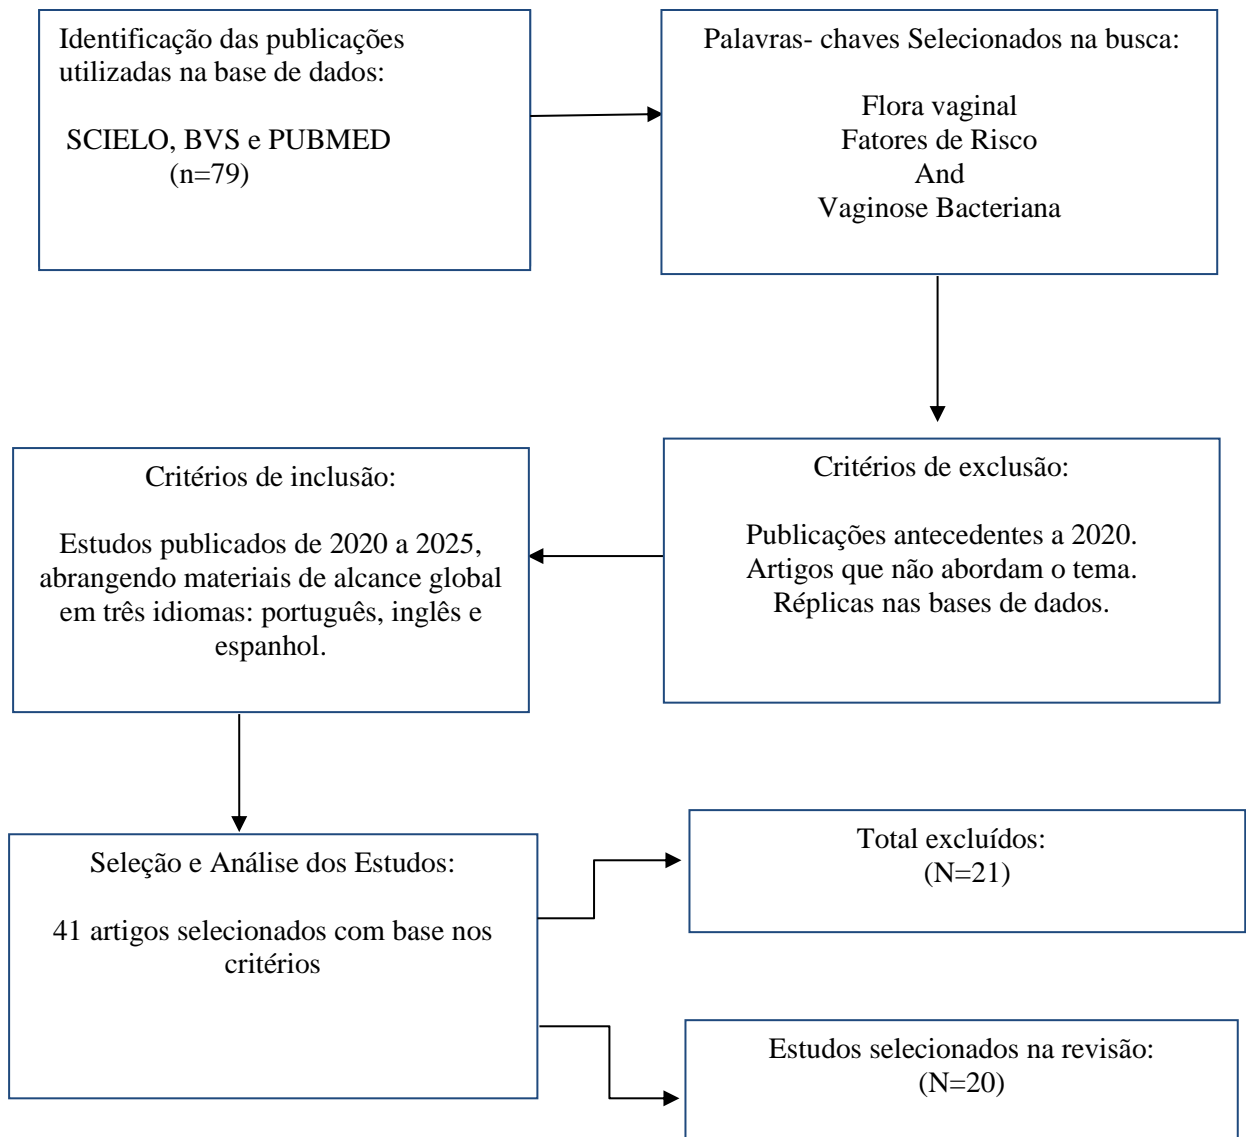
Identificação das publicações utilizadas na base de dados:

SCIELO, BVS e PUBMED
(n=79)

Palavras- chaves Selecionados na busca:

Flora vaginal
Fatores de Risco
And
Vaginose Bacteriana

Critérios de exclusão:

Publicações antecedentes a 2020.
Artigos que não abordam o tema.
Réplicas nas bases de dados.

Critérios de inclusão:

Estudos publicados de 2020 a 2025, abrangendo materiais de alcance global em três idiomas: português, inglês e espanhol.

Seleção e Análise dos Estudos:

41 artigos selecionados com base nos critérios

Total excluídos:
(N=21)

Estudos selecionados na revisão:
(N=20)